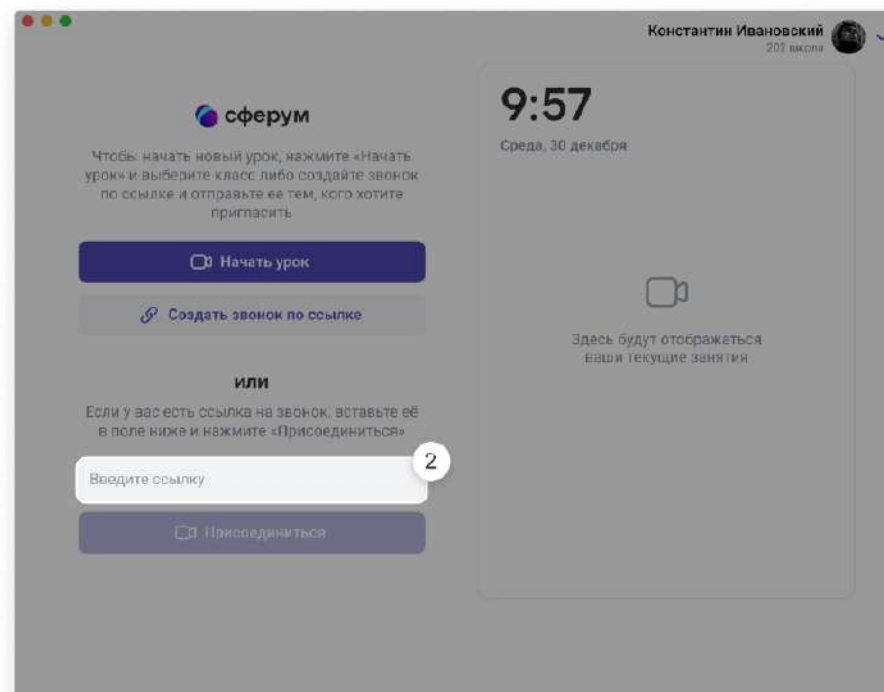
Константин Ивановский
202 школа

9:57
Среда, 30 декабря

сферум

Чтобы начать новый урок, нажмите «Начать урок» и выберите класс либо создайте звонок по ссылке и отправьте ее тем, кого хотите пригласить

Начать урок

Создать звонок по ссылке

или

Если у вас есть ссылка на звонок, вставьте её в поле ниже и нажмите «Присоединиться»

2

Введите ссылку

Присоединиться

Здесь будут отображаться ваши текущие занятия